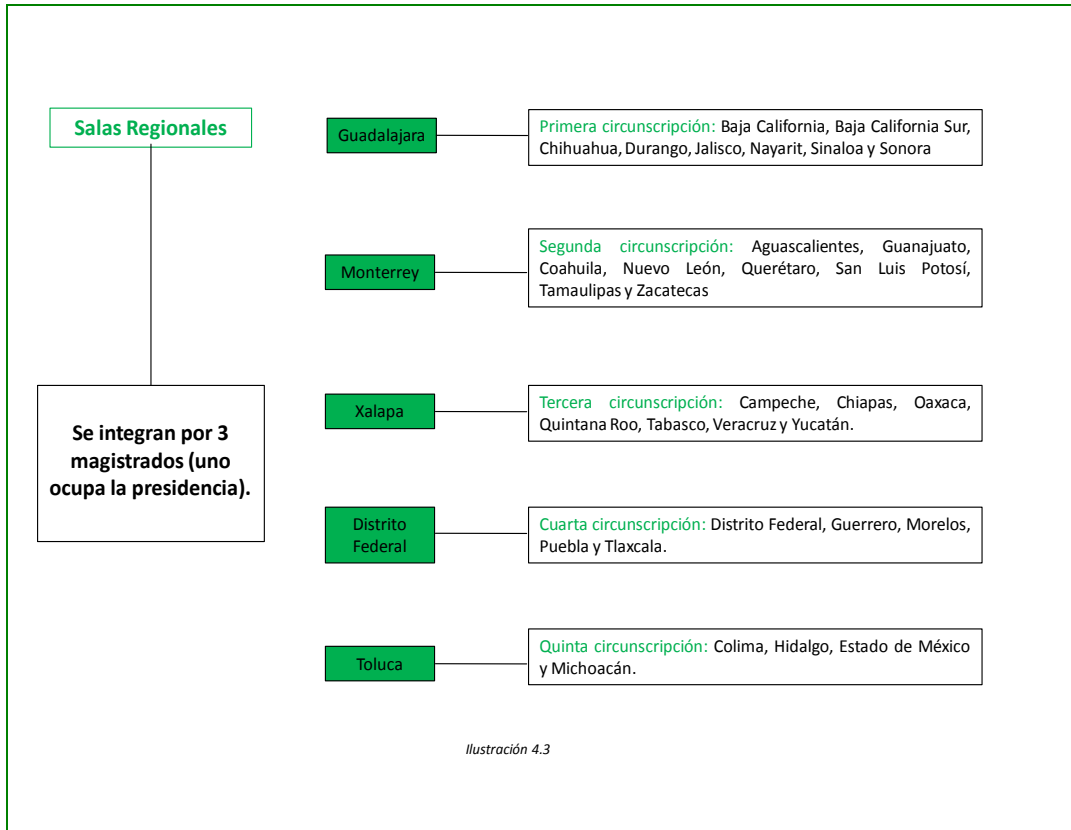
Salas Regionales

Se integran por 3 magistrados (uno ocupa la presidencia).

Guadalajara

Primera circunscripción: Baja California, Baja California Sur, Chihuahua, Durango, Jalisco, Nayarit, Sinaloa y Sonora

Monterrey

Segunda circunscripción: Aguascalientes, Guanajuato, Coahuila, Nuevo León, Querétaro, San Luis Potosí, Tamaulipas y Zacatecas

Xalapa

Tercera circunscripción: Campeche, Chiapas, Oaxaca, Quintana Roo, Tabasco, Veracruz y Yucatán.

Distrito Federal

Cuarta circunscripción: Distrito Federal, Guerrero, Morelos, Puebla y Tlaxcala.

Toluca

Quinta circunscripción: Colima, Hidalgo, Estado de México y Michoacán.

Ilustración 4.3